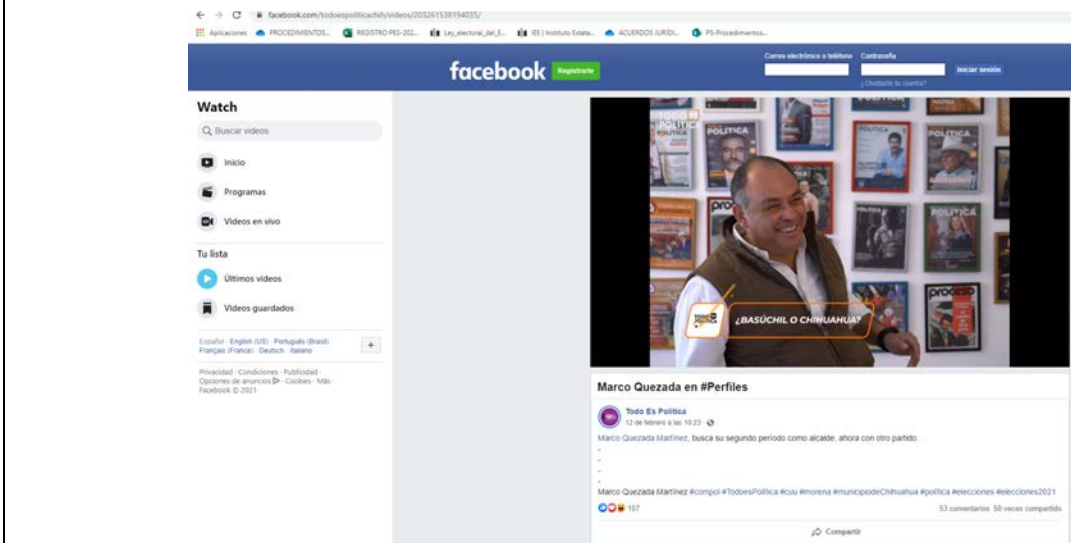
facebook.com/todoespoliticachih/videos/203261538194035/

Aplicaciones PROCEDIMIENTOS... REGISTRO PES-202... Ley_electoral_del_E... IEE | Instituto Estata... ACUERDOS JURIDI... PS-Procedimientos...

facebook Registrarte

Correo electrónico o teléfono Contraseña
Iniciar sesión
¿Olvidaste tu cuenta?

Watch

Buscar videos

Inicio

Programas

Videos en vivo

Tu lista

Últimos videos

Videos guardados

Español · English (US) · Português (Brasil) · Français (France) · Deutsch · Italiano

Privacidad · Condiciones · Publicidad · Opciones de anuncios · Cookies · Más · Facebook © 2021

POLÍTICA

¿BASÚCHIL O CHIHUAHUA?

Marco Quezada en #Perfiles

Todo Es Política
12 de febrero a las 10:23 ·

Marco Quezada Martínez, busca su segundo periodo como alcalde, ahora con otro partido.
-
-
-
-
Marco Quezada Martinez #compol #TodoesPolitica #cuu #morena #municipiodeChihuahua #politica #elecciones #elecciones2021

107

53 comentarios 50 veces compartido

Compartir